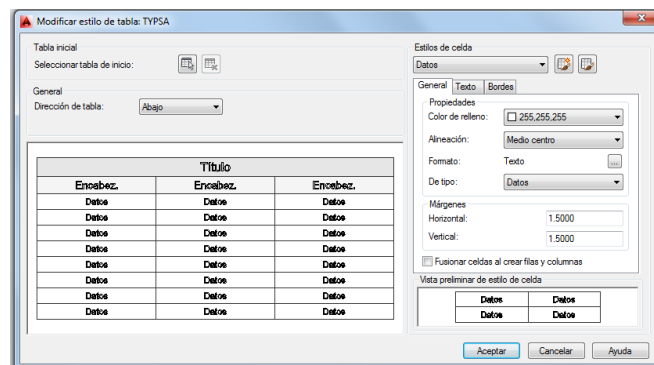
Modificar estilo de tabla: TYPSA

Tabla inicial
Seleccionar tabla de inicio:

General
Dirección de tabla: Abajo

| Título | | |
|---|---|---|
| Encabez. | Encabez. | Encabez. |
| Datos | Datos | Datos |
| Datos | Datos | Datos |
| Datos | Datos | Datos |
| Datos | Datos | Datos |
| Datos | Datos | Datos |
| Datos | Datos | Datos |
| Datos | Datos | Datos |
| Datos | Datos | Datos |

Estilos de celda
Datos

General | Texto | Bordes

Propiedades
Color de relleno: 255,255,255
Alineación: Medio centro
Formato: Texto
De tipo: Datos

Márgenes
Horizontal: 1.5000
Vertical: 1.5000

Fusionar celdas al crear filas y columnas

Vista preliminar de estilo de celda

| Datos | Datos |
|---|---|
| Datos | Datos |

Aceptar | Cancelar | Ayuda